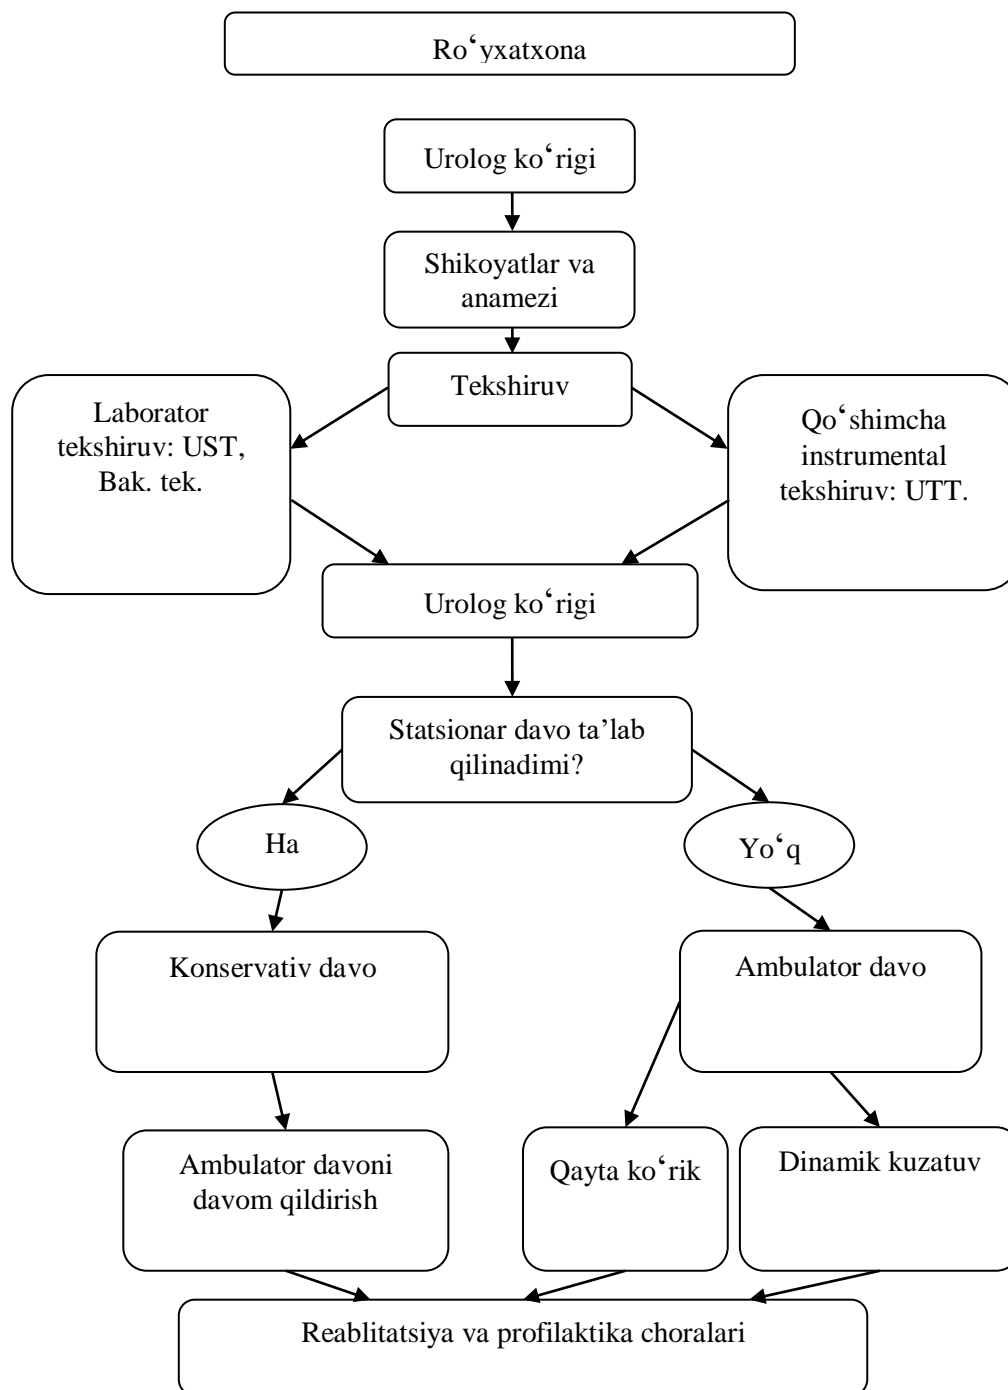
Ro‘yxatxona

Urolog ko‘rigi

Shikoyatlar va anamezi

Tekshiruv

Laborator tekshiruv: UST, Bak. tek.

Qo‘shimcha instrumental tekshiruv: UTT.

Urolog ko‘rigi

Statsionar davo ta’lab qilinadimi?

Ha

Yo‘q

Konservativ davo

Ambulator davo

Ambulator davoni davom qildirish

Qayta ko‘rik

Dinamik kuzatuv

Reablitatsiya va profilaktika choralari